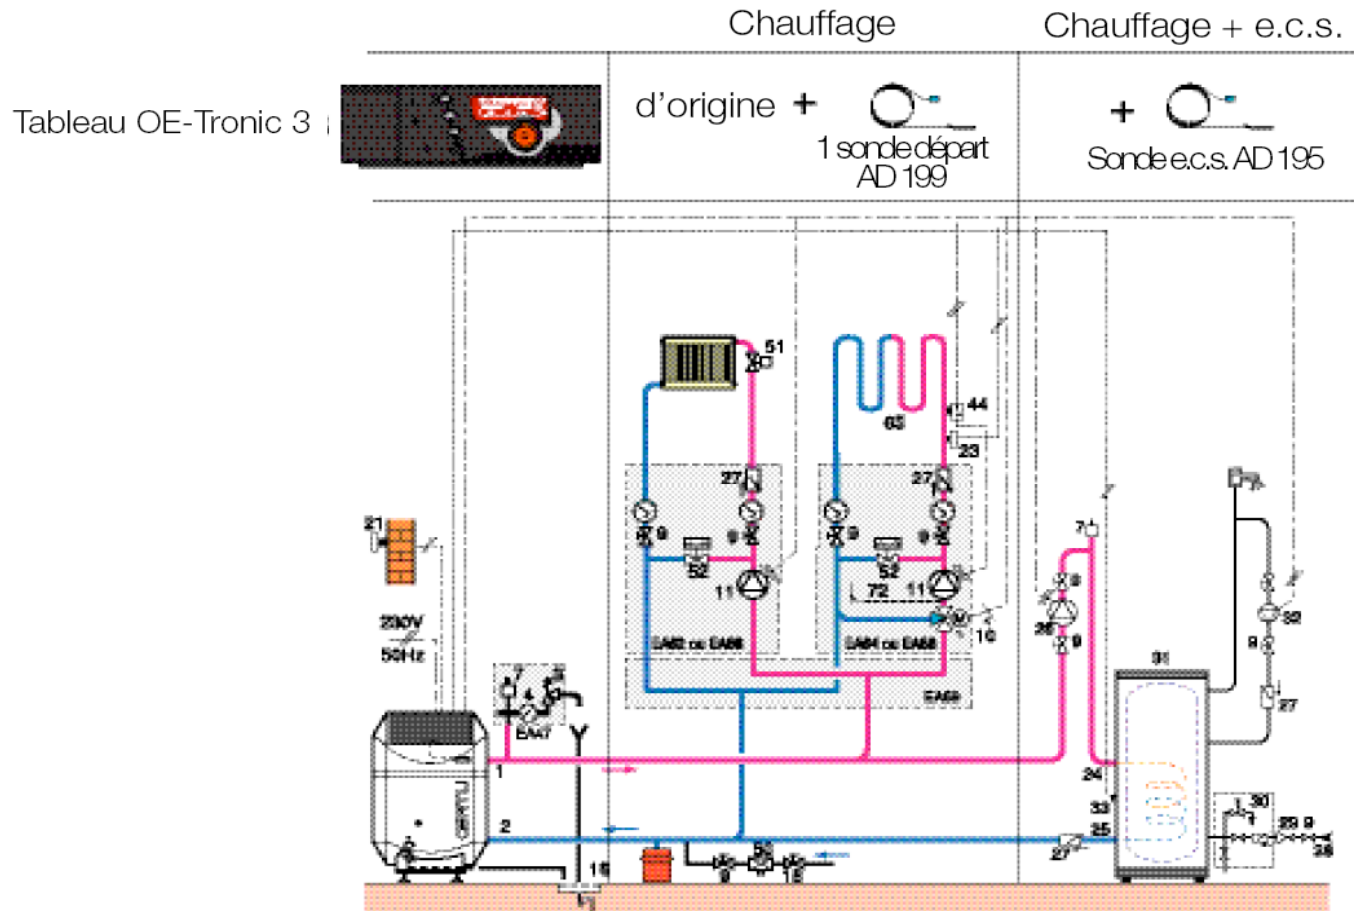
Chauffage

Chauffage + e.c.s.

Tableau OE-Tronic 3

d'origine +

1 sonde départ AD 199

+

Sonde e.c.s. AD 195

51

65

44

23

27

27

9

9

9

9

52

52

11

11

72

10

EA62 ou EA68

EA64 ou EA68

EA69

21

230V

50Hz

EA47

7

9

26

9

52

9

27

31

24

33

25

27

30

29 9

28

1

2

19

9

15